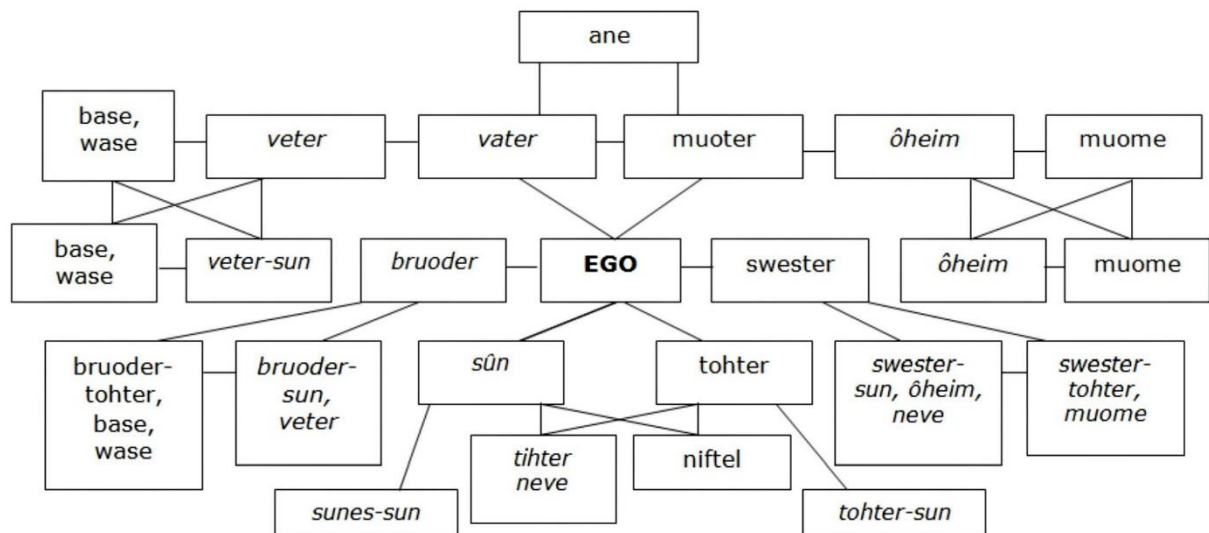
ane

base, wase

veter

vater

muoter

ôheim

muome

base, wase

veter-sun

bruoder

EGO

swester

ôheim

muome

bruoder-tohter, base, wase

bruoder-sun, veter

sûn

tohter

swester-sun, ôheim, neve

swester-tohter, muome

tihter neve

niftel

sunes-sun

tohter-sun